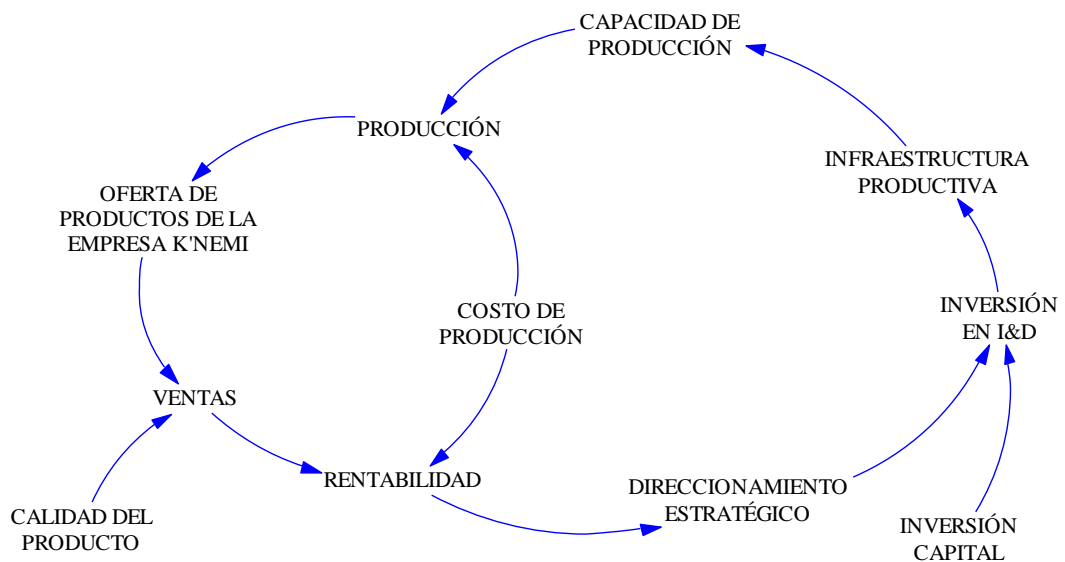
CAPACIDAD DE PRODUCCIÓN

PRODUCCIÓN

INFRAESTRUCTURA PRODUCTIVA

OFERTA DE PRODUCTOS DE LA EMPRESA K'NEMI

COSTO DE PRODUCCIÓN

INVERSIÓN EN I&D

VENTAS

RENTABILIDAD

DIRECCIONAMIENTO ESTRATÉGICO

CALIDAD DEL PRODUCTO

INVERSIÓN CAPITAL